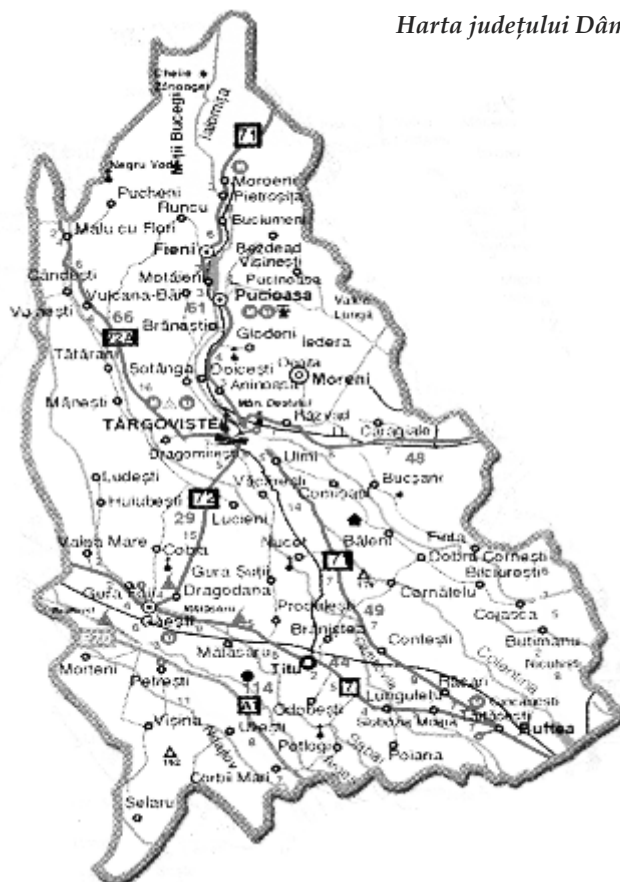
Harta județului Dân

Cheia
Zănoaga
Munții Bucegi
Ialomița
71
Negru Vodă
Pucheni
Runcu
Moroeni
Pietroșița
Buciumeni
Malu cu Flori
Fieni
Bezdead
Vișinești
Pucioasa
Găndești
Moțăieni
Pucioasa
Vulcana-Băi
Văleni
Valea Lungă
Voinești
66
61
Brănești
Glodeni
72A
Iedera
Tătărani
Șotânga
Doicești
Ocnița
Moreni
Aninoasa
Mănești
Răzvad
TÂRGOVIȘTE
Caragiale
Dragomirești
Ulmi
48
Ludești
Bucșani
Hulubești
Văcărești
Comișani
72
29
Lucieni
Băleni
Valea Mare
Cobia
Nucet
71
Cornești
Gura Șuții
Dobra
Gura Foii
Dragodana
Bilciurești
Găești
Produlești
Cornățelu
Brănești
Conțești
Cojasca
Morteni
Mătăsaru
Butimanu
Petrești
Titu
114
44
Răcari
Nicolae
Odobești
Lungulețu
Vișina
Uliești
Crevedia
Slobozia Moară
Ciocănești
Butlea
Potlogi
Poiana
Corbii Mari
Selaru